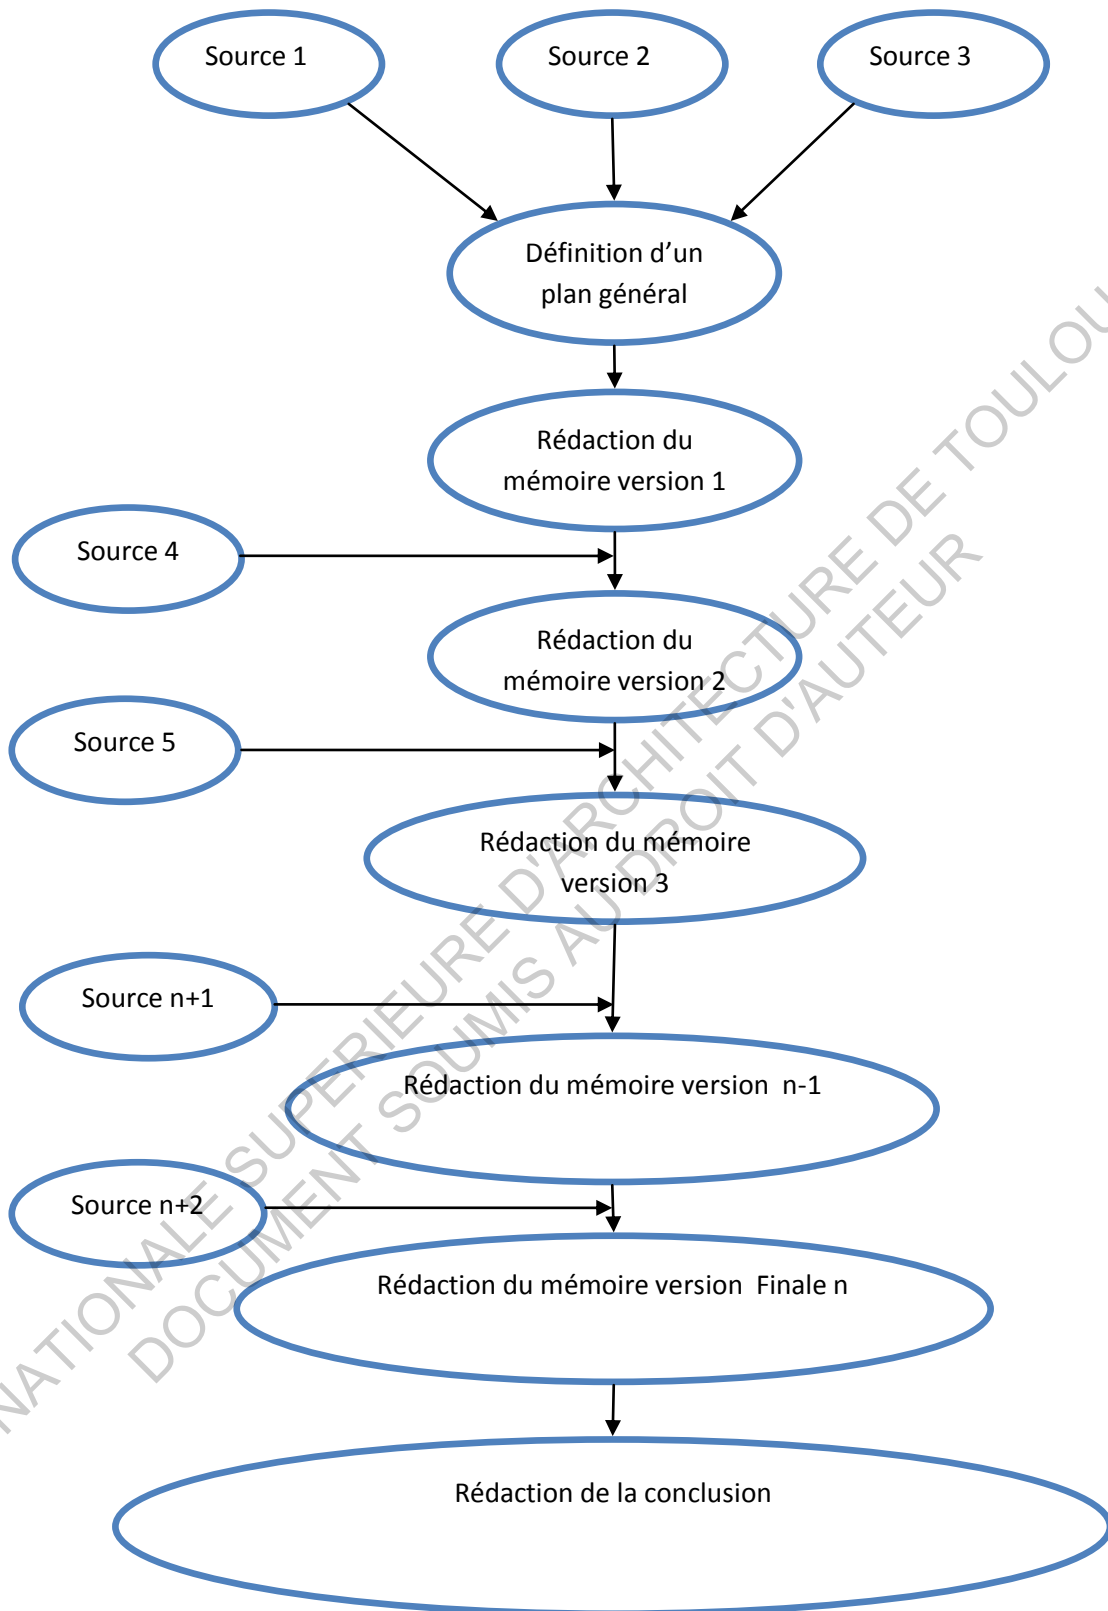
Source 1

Source 2

Source 3

Définition d'un plan général

Rédaction du mémoire version 1

Source 4

Rédaction du mémoire version 2

Source 5

Rédaction du mémoire version 3

Source n+1

Rédaction du mémoire version n-1

Source n+2

Rédaction du mémoire version Finale n

Rédaction de la conclusion

NATIONALE SUPERIEURE D'ARCHITECTURE DE TOULOU

DOCUMENT SOUMIS AU DROIT D'AUTEUR